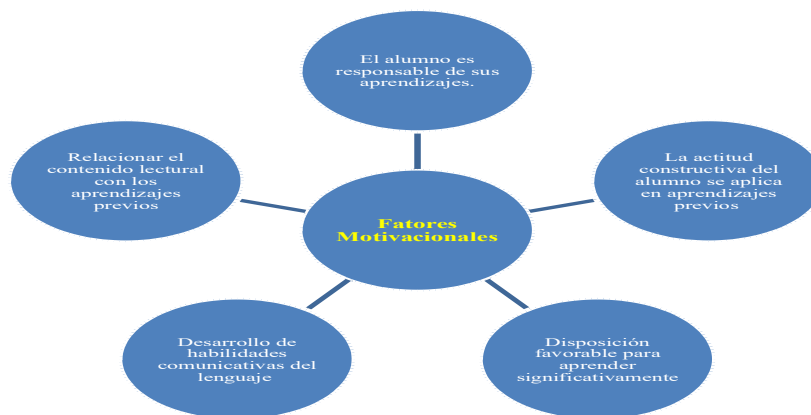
El alumno es responsable de sus aprendizajes.

Relacionar el contenido lectural con los aprendizajes previos

Fatores Motivacionales

La actitud constructiva del alumno se aplica en aprendizajes previos

Desarrollo de habilidades comunicativas del lenguaje

Disposición favorable para aprender significativamente